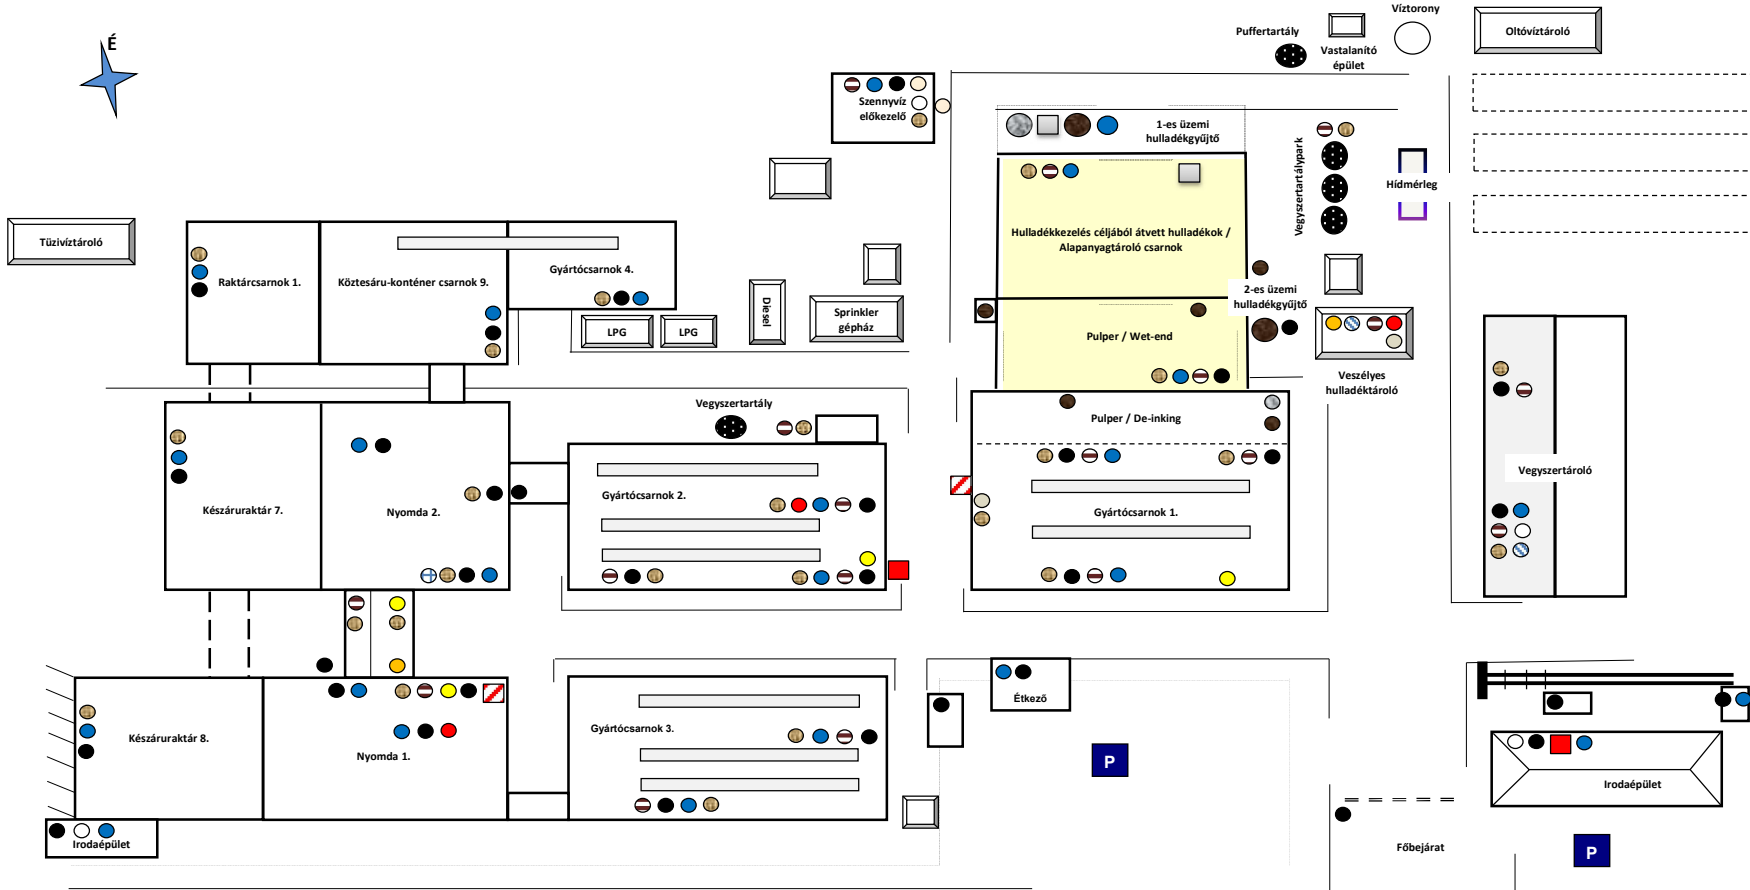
É

Puffertartály

Vastalanító épület

Víztorony

Oltóvíztároló

Szennyvíz előkezelő

1-es üzemi hulladékgyűjtő

Vegyszertartálypark

Hídmérleg

Tűzivíztároló

Raktárcsarnok 1.

Köztesáru-konténer csarnok 9.

Gyártócsarnok 4.

LPG

LPG

Diesel

Sprinkler gépház

Hulladékkezelés céljából átvett hulladékok / Alapanyagtároló csarnok

2-es üzemi hulladékgyűjtő

Pulper / Wet-end

Veszélyes hulladéktároló

Vegyszertartály

Pulper / De-inking

Készáruraktár 7.

Nyomda 2.

Gyártócsarnok 2.

Gyártócsarnok 1.

Vegyszertároló

Étkező

Készáruraktár 8.

Nyomda 1.

Gyártócsarnok 3.

P

Irodaépület

Irodaépület

Főbejárat

P